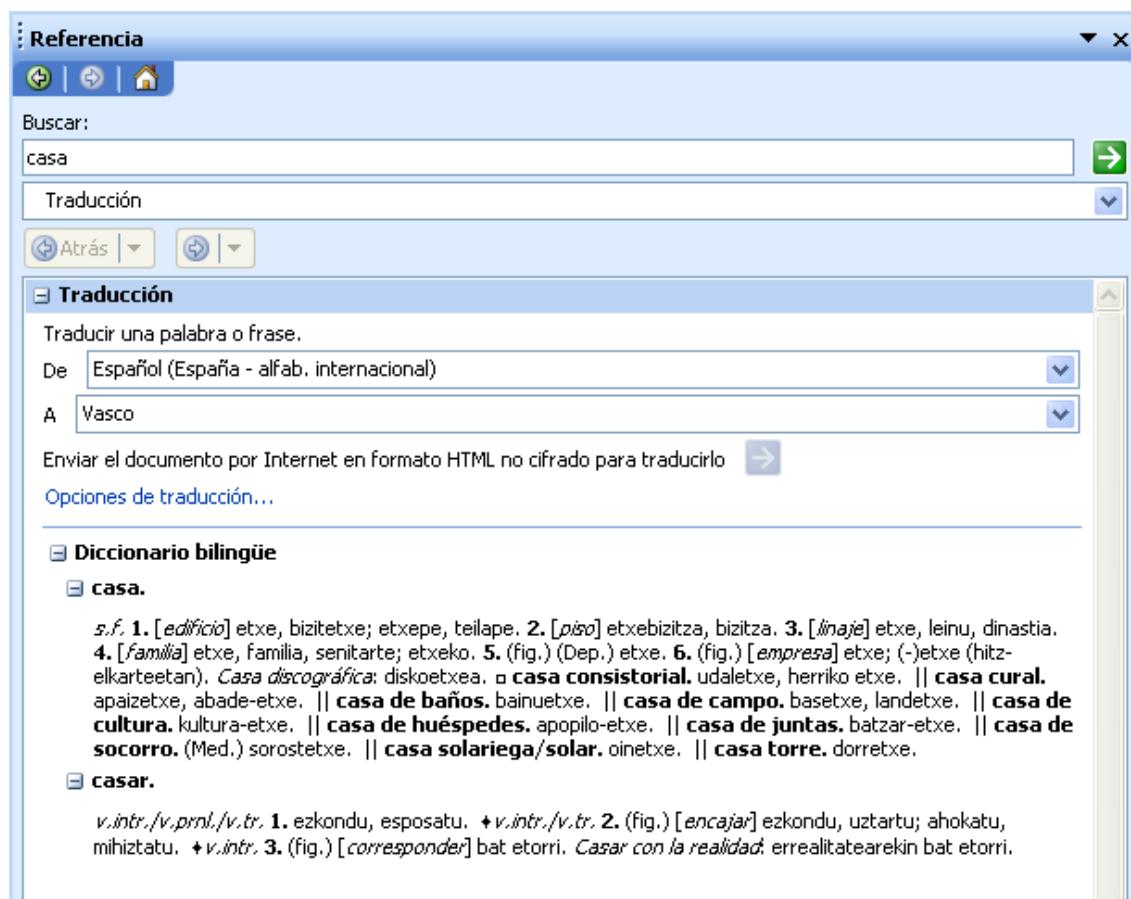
Referencia

Buscar:

casa

Traducción

Atrás

Traducción

Traducir una palabra o frase.

De Español (España - alfab. internacional)

A Vasco

Enviar el documento por Internet en formato HTML no cifrado para traducirlo

Opciones de traducción...

Diccionario bilingüe

casa.

*s.f.* **1.** [*edificio*] etxe, bizitetxe; etxepe, teilape. **2.** [*piso*] etxebizitza, bizitza. **3.** [*linaje*] etxe, leinu, dinastia. **4.** [*familia*] etxe, familia, senitarte; etxeko. **5.** (fig.) (Dep.) etxe. **6.** (fig.) [*empresa*] etxe; (-)etxe (hitzelkarteetan). *Casa discográfica*: diskoetxea. ▫ **casa consistorial.** udaletxe, herriko etxe. || **casa cural.** apaizetxe, abade-etxe. || **casa de baños.** bainuetxe. || **casa de campo.** basetxe, landetxe. || **casa de cultura.** kultura-etxe. || **casa de huéspedes.** apopilo-etxe. || **casa de juntas.** batzar-etxe. || **casa de socorro.** (Med.) sorostetxe. || **casa solariega/solar.** oinetxe. || **casa torre.** dorretxe.

casar.

*v.intr./v.prnl./v.tr.* **1.** ezkondu, esposatu. ♦*v.intr./v.tr.* **2.** (fig.) [*encajar*] ezkondu, uztartu; ahokatu, mihiztatu. ♦*v.intr.* **3.** (fig.) [*corresponder*] bat etorri. *Casar con la realidad*: errealitatearekin bat etorri.